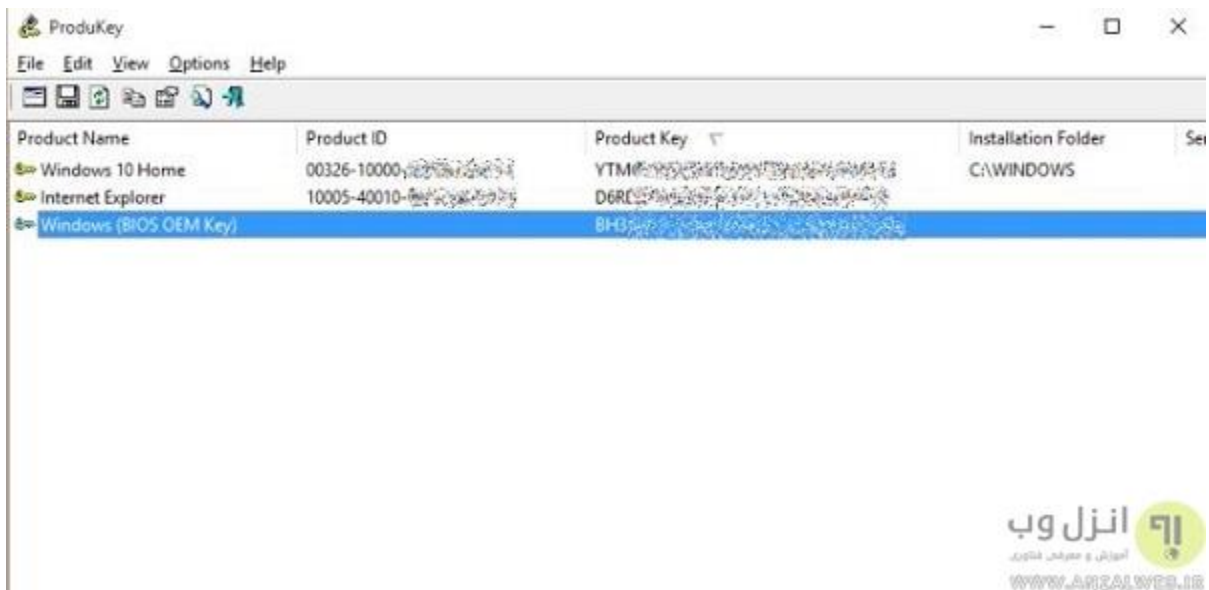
ProduKey

File Edit View Options Help

| Product Name | Product ID | Product Key | Installation Folder | Se |
|---|---|---|---|---|
| Windows 10 Home | 00326-10000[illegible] | YTM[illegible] | C:\WINDOWS | |
| Internet Explorer | 10005-40010-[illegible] | D6R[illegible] | | |
| Windows (BIOS OEM Key) | | BH3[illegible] | | |

انزل وب
آموزش و معرفی فناوری
WWW.ANZALWEB.IR